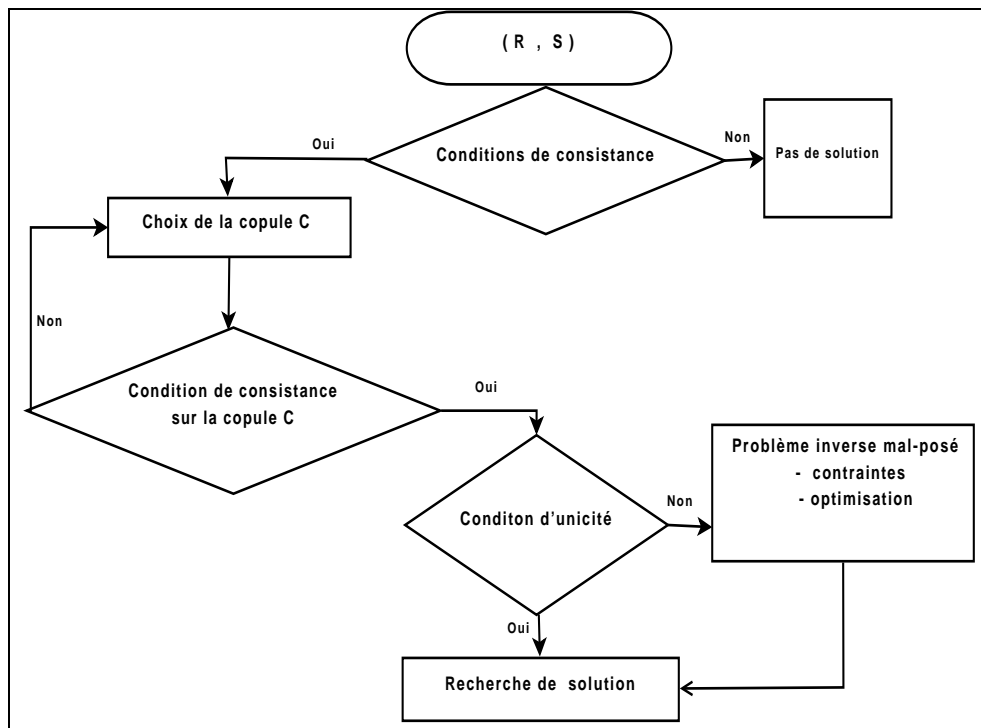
( R , S )

Oui

Conditions de consistance

Non

Pas de solution

Choix de la copule C

Non

Condition de consistance sur la copule C

Oui

Problème inverse mal-posé
- contraintes
- optimisation

Conditon d'unicité

Non

Oui

Recherche de solution